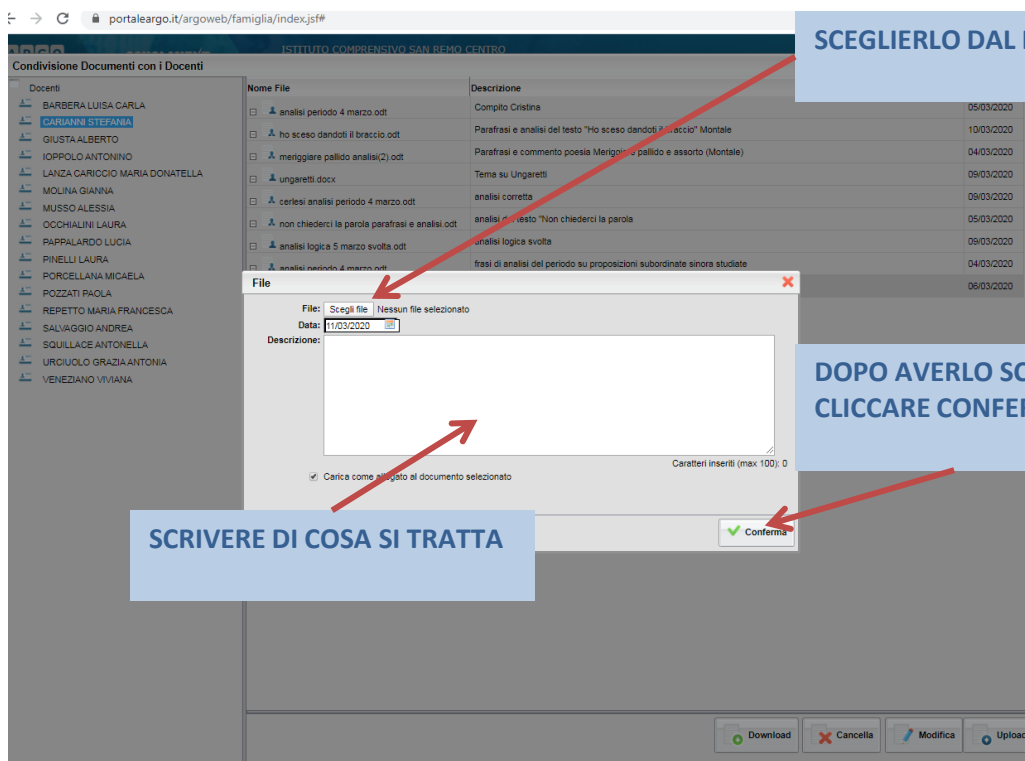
portaleargo.it/argoweb/famiglia/index.jsf#

ISTITUTO COMPRENSIVO SAN REMO CENTRO

Condivisione Documenti con i Docenti

Docenti
BARBERA LUISA CARLA
CARIANNI STEFANIA
GIUSTA ALBERTO
IOPPOLO ANTONINO
LANZA CARICCIO MARIA DONATELLA
MOLINA GIANNA
MUSSO ALESSIA
OCCHIALINI LAURA
PAPPALARDO LUCIA
PINELLI LAURA
PORCELLANA MICAELA
POZZATI PAOLA
REPETTO MARIA FRANCESCA
SALVAGGIO ANDREA
SQUILLACE ANTONELLA
URCIUOLO GRAZIA ANTONIA
VENEZIANO VIVIANA

| Nome File | Descrizione | |
|---|---|---|
| analisi periodo 4 marzo.odt | Compito Cristina | 05/03/2020 |
| ho sceso dandoti il braccio.odt | Parafrasi e analisi del testo "Ho sceso dandoti il braccio" Montale | 10/03/2020 |
| meriggiare pallido analisi(2).odt | Parafrasi e commento poesia Meriggiare pallido e assorto (Montale) | 04/03/2020 |
| ungaretti.docx | Tema su Ungaretti | 09/03/2020 |
| cerlesi analisi periodo 4 marzo.odt | analisi corretta | 09/03/2020 |
| non chiederci la parola parafrasi e analisi.odt | analisi del testo "Non chiederci la parola | 05/03/2020 |
| analisi logica 5 marzo svolta.odt | analisi logica svolta | 09/03/2020 |
| analisi periodo 4 marzo.odt | frasi di analisi del periodo su proposizioni subordinate sinora studiate | 04/03/2020 |
| | | 06/03/2020 |

SCEGLIERLO DAL

File
File: Scegli file Nessun file selezionato
Data: 11/03/2020
Descrizione:
Caratteri inseriti (max 100): 0
Carica come allegato al documento selezionato
Conferma

DOPO AVERLO SC
CLICCARE CONFE

SCRIVERE DI COSA SI TRATTA

Download Cancella Modifica Uploa